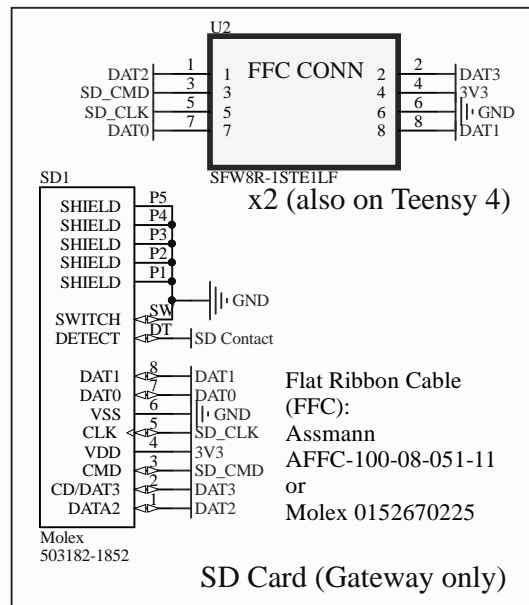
U2

FFC CONN

DAT2 1 1
SD_CMD 3 3
SD_CLK 5 5
DAT0 7 7

2 2 DAT3
4 4 3V3
6 6 GND
8 8 DAT1

SFW8R-1STE1LF

x2 (also on Teensy 4)

SD1

SHIELD P5
SHIELD P4
SHIELD P3
SHIELD P2
SHIELD P1
GND
SWITCH SW
DETECT DT SD Contact

DAT1 8 DAT1
DAT0 7 DAT0
VSS 6 GND
CLK 5 SD_CLK
VDD 4 3V3
CMD 3 SD_CMD
CD/DAT3 2 DAT3
DATA2 1 DAT2

Flat Ribbon Cable (FFC):
Assmann
AFFC-100-08-051-11
or
Molex 0152670225

Molex
503182-1852

SD Card (Gateway only)